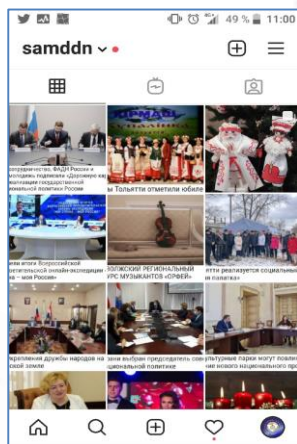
49 % 11:00

samddn

отрудничестве. ФАДН России и молодежь подписали «Дорожную кар мплементации государственной иональной политики России

ы Тольятти отметили юбиле

етели Всероссийской ветельской онлайн-экспедиции – моя Россия

ЛЖСКИЙ РЕГИОНАЛЬНЫЙ УРС МУЗЫКАНТОВ «ОРФЕЙ»

етти реализуется социальны и попытки

крепления дружбы народов на ской земле

ани выбрали председатель сов циональной политике

ультурные парки могут появи ние нового национального про